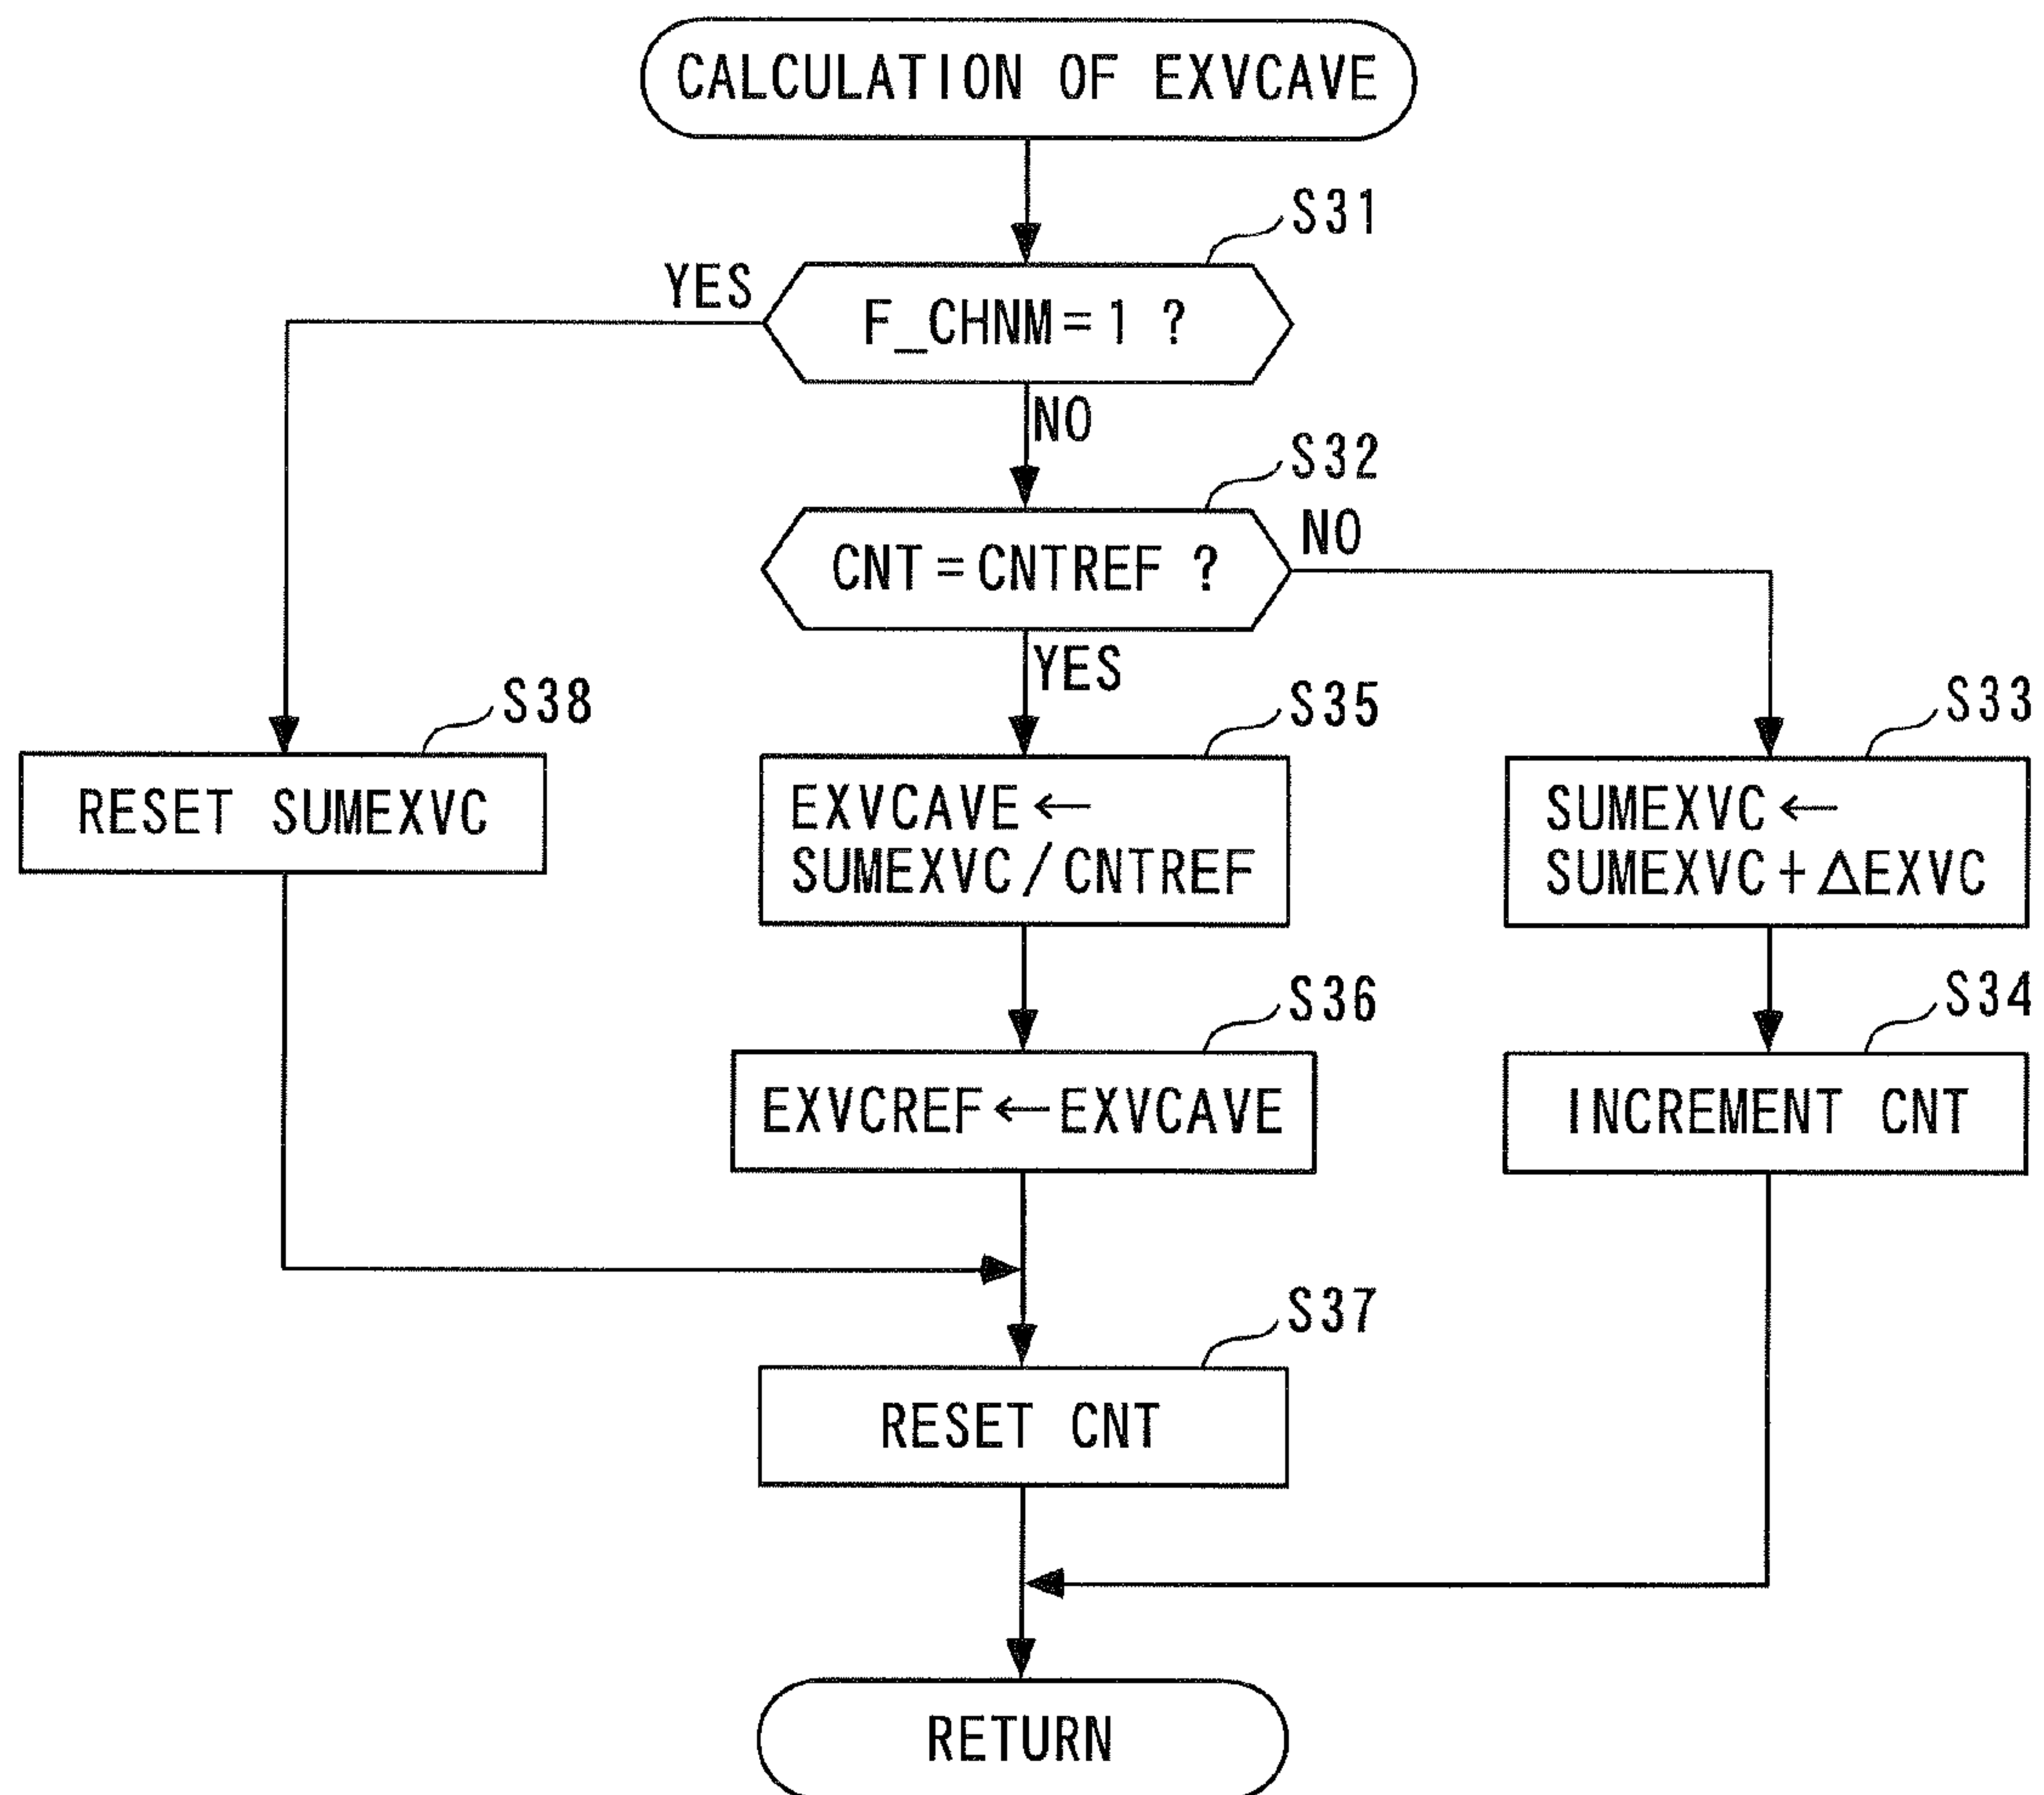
CALCULATION OF EXVCAVE

S31

YES

F_CHNM = 1 ?

NO

S32

CNT = CNTREF ?

NO

YES

S38

RESET SUMEXVC

S35

EXVCAVE ←
SUMEXVC / CNTREF

S33

SUMEXVC ←
SUMEXVC + ΔEXVC

S36

EXVCREF ← EXVCAVE

S34

INCREMENT CNT

S37

RESET CNT

RETURN